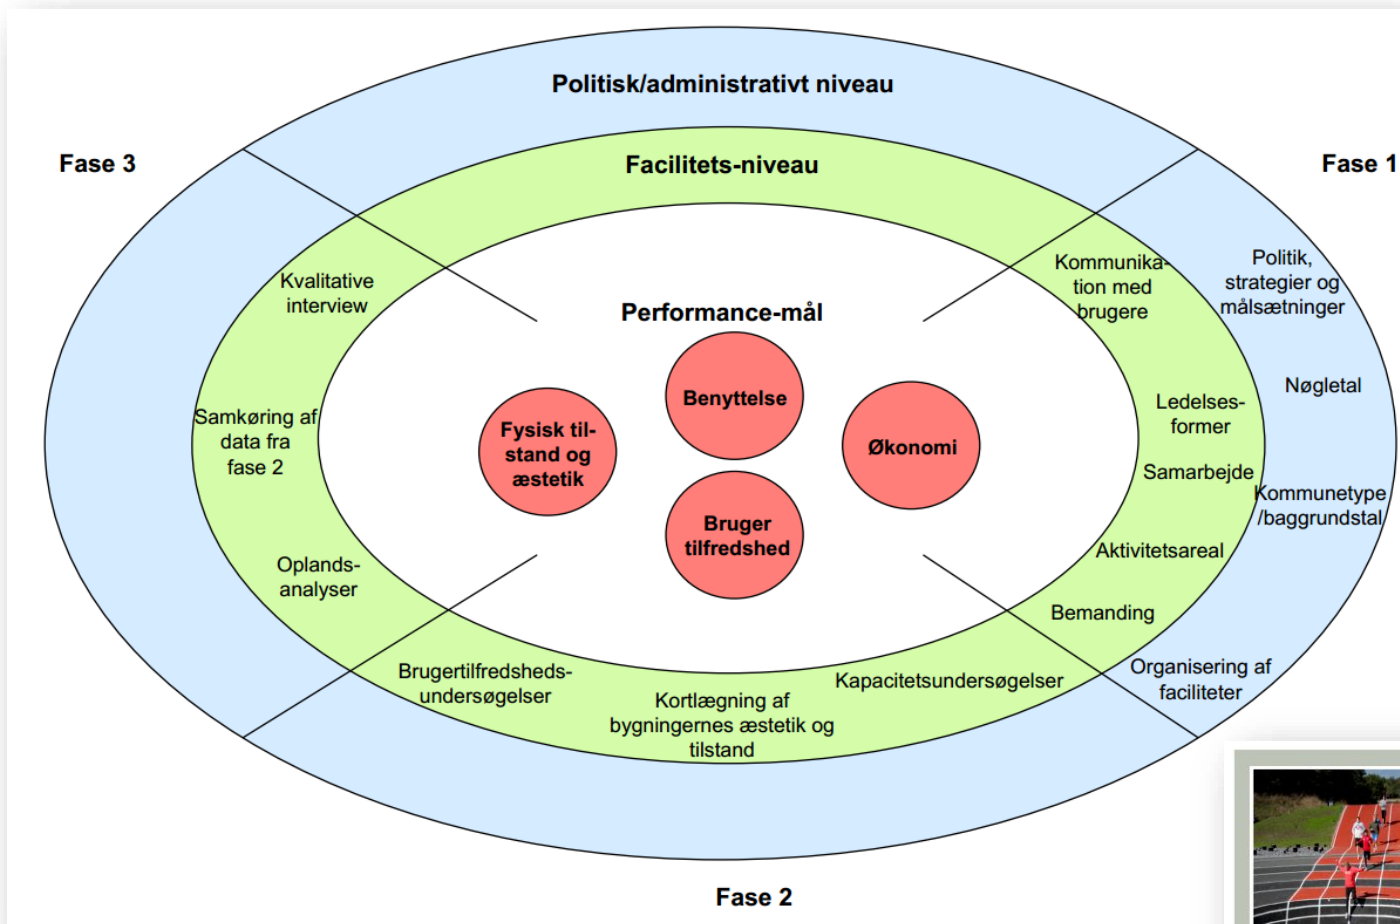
Politisk/administrativt niveau

Fase 3

Fase 1

Facilitets-niveau

Kvalitative interview

Kommunikation med brugere

Politik, strategier og målsætninger

Performance-mål

Nøgletal

Benyttelse

Ledelsesformer

Samkøring af data fra fase 2

Fysisk tilstand og æstetik

Økonomi

Samarbejde

Kommunetype /baggrundstal

Bruger tilfredshed

Aktivitetsareal

Oplandsanalyser

Bemanding

Organisering af faciliteter

Brugertilfredshedsundersøgelser

Kapacitetsundersøgelser

Kortlægning af bygningernes æstetik og tilstand

Fase 2